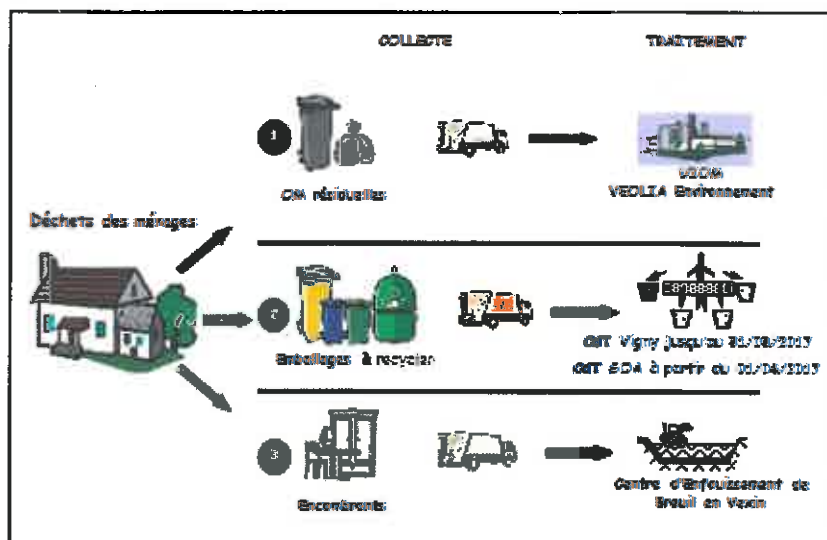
COLLECTE

TRAITEMENT

Déchets des ménages

1

OM résiduelles

VEOM
VEOLIA Environnement

2

Emballages à recycler

CST Vigny jusqu'au 31/03/2017
CST SOA à partir du 01/04/2017

3

Encombrants

Centre d'Enfouissement de Brueil en Vexin